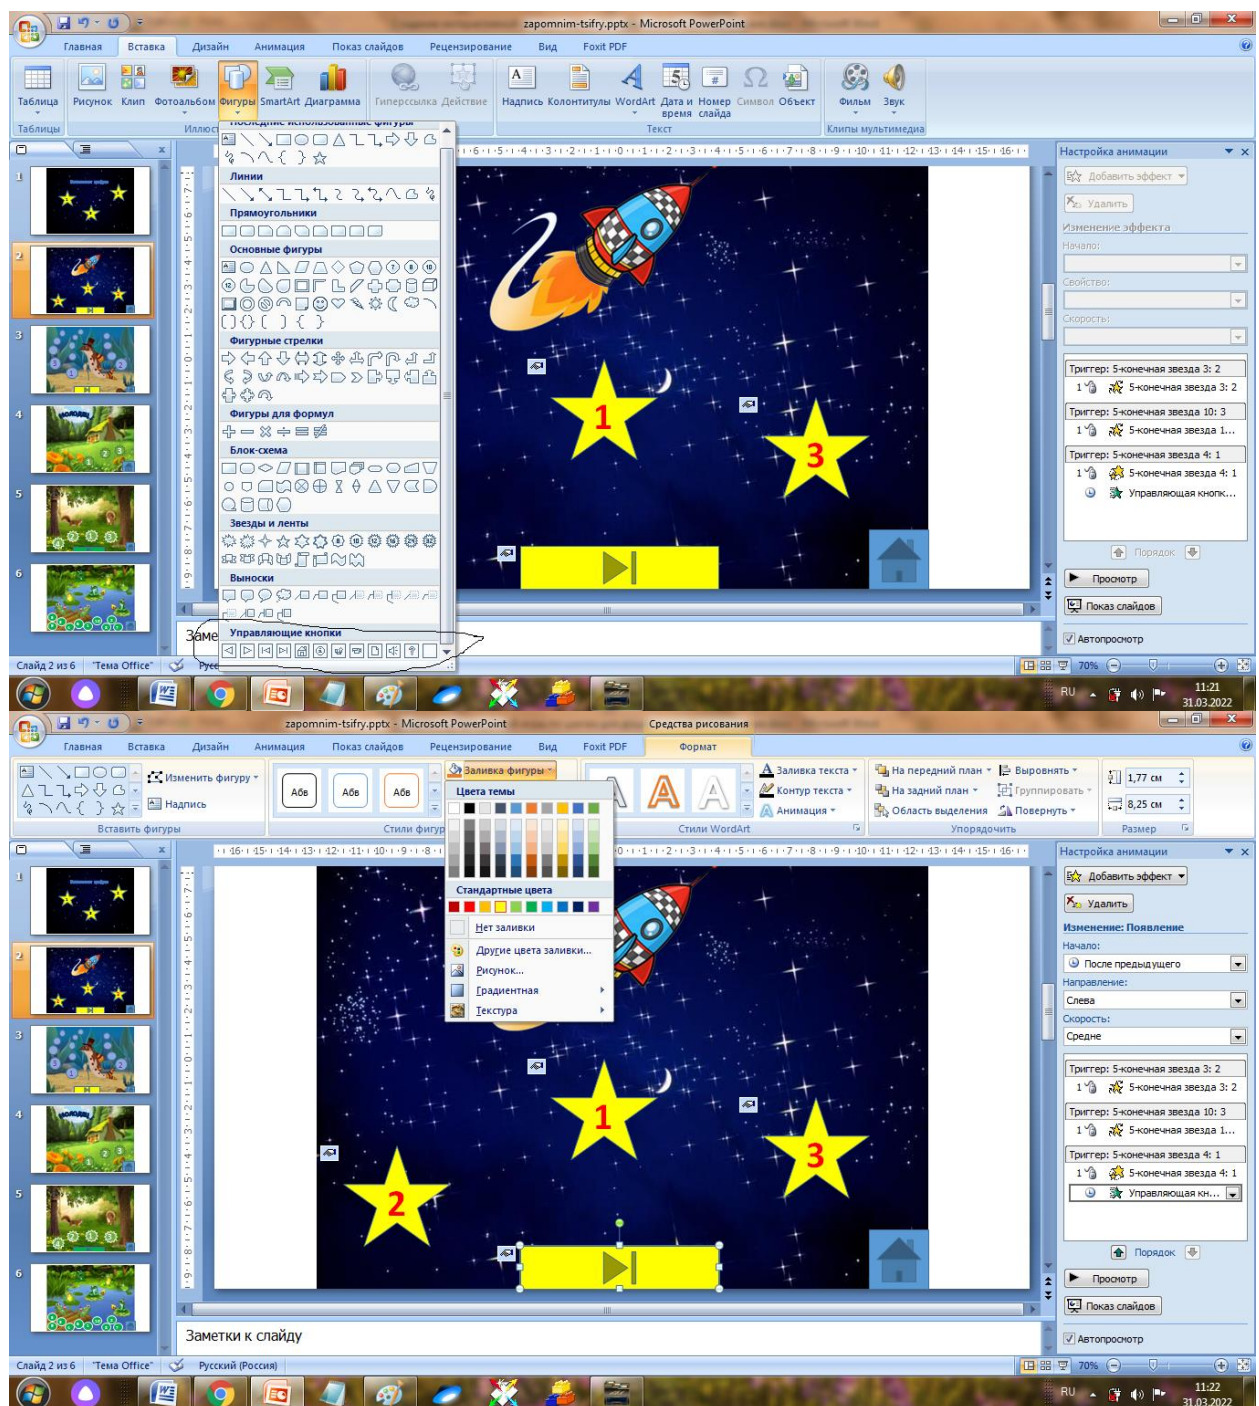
zapomnim-tsifry.pptx - Microsoft PowerPoint

Главная Вставка Дизайн Анимация Показ слайдов Рецензирование Вид Foxit PDF

Таблица Рисунок Клип Фотоальбом Фигуры SmartArt Диаграмма Гиперссылка Действие Надпись Колонтитулы WordArt Дата и время Номер слайда Символ Объект Фильм Звук

Таблицы Иллю Текст Клипы мультимедиа

Последние использованные фигуры
Линии
Прямоугольники
Основные фигуры
Фигурные стрелки
Фигуры для формул
Блок-схема
Звезды и ленты
Выноски
Управляющие кнопки

1 2 3 4 5 6

1 3

Заме

Настройка анимации
Добавить эффект
Удалить
Изменение эффекта
Начало:
Свойство:
Скорость:
Триггер: 5-конечная звезда 3: 2
1 5-конечная звезда 3: 2
Триггер: 5-конечная звезда 10: 3
1 5-конечная звезда 1...
Триггер: 5-конечная звезда 4: 1
1 5-конечная звезда 4: 1
Управляющая кнопк...
Порядок
Просмотр
Показ слайдов
Автопросмотр

Слайд 2 из 6 "Тема Office" Русс 70%

RU 11:21 31.03.2022

zapomnim-tsifry.pptx - Microsoft PowerPoint Средства рисования

Главная Вставка Дизайн Анимация Показ слайдов Рецензирование Вид Foxit PDF Формат

Изменить фигуру Надпись Вставить фигуры Абв Абв Абв Стили фигур Заливка фигуры Цвета темы Стандартные цвета Нет заливки Другие цвета заливки... Рисунок... Градиентная Текстура

Заливка текста Контур текста Анимация Стили WordArt На передний план На задний план Область выделения Выровнять Группировать Повернуть Упорядочить 1,77 см 8,25 см Размер

1 2 3 4 5 6

1 2 3

Заметки к слайду

Настройка анимации
Добавить эффект
Удалить
Изменение: Появление
Начало:
После предыдущего
Направление:
Слева
Скорость:
Средне
Триггер: 5-конечная звезда 3: 2
1 5-конечная звезда 3: 2
Триггер: 5-конечная звезда 10: 3
1 5-конечная звезда 1...
Триггер: 5-конечная звезда 4: 1
1 5-конечная звезда 4: 1
Управляющая кн...
Порядок
Просмотр
Показ слайдов
Автопросмотр

Слайд 2 из 6 "Тема Office" Русский (Россия) 70%

RU 11:22 31.03.2022